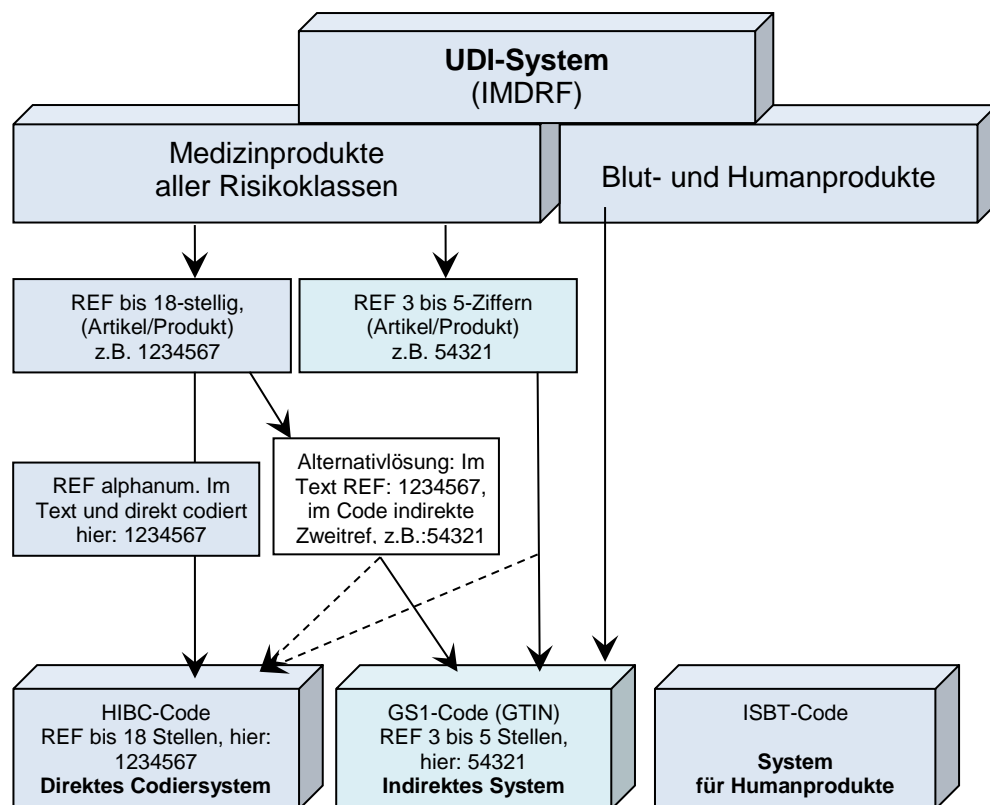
**UDI-System**
(IMDRF)

Medizinprodukte
aller Risikoklassen

Blut- und Humanprodukte

REF bis 18-stellig,
(Artikel/Produkt)
z.B. 1234567

REF 3 bis 5-Ziffern
(Artikel/Produkt)
z.B. 54321

REF alphanum. Im
Text und direkt codiert
hier: 1234567

Alternativlösung: Im
Text REF: 1234567,
im Code indirekte
Zweitref. z.B.:54321

HIBC-Code
REF bis 18 Stellen, hier:
1234567
**Direktes Codiersystem**

GS1-Code (GTIN)
REF 3 bis 5 Stellen,
hier: 54321
**Indirektes System**

ISBT-Code

**System
für Humanprodukte**